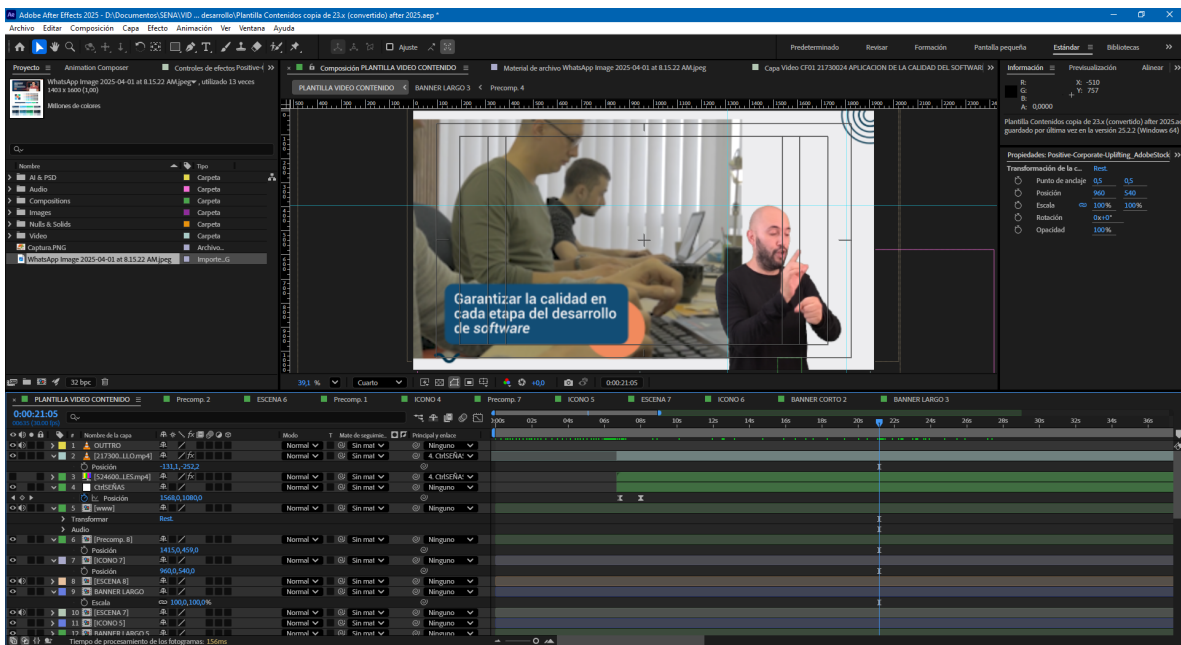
Adobe After Effects 2025 - D:\Documentos\SENA\VID ... desarrollo\Plantilla Contenidos copia de 23.x (convertido) after 2025.aep *

Archivo Editar Composición Capa Efecto Animación Ver Ventana Ayuda

Ajuste

Predeterminado Revisar Formación Pantalla pequeña Estándar Bibliotecas

Proyecto Animation Composer Controles de efectos Positive-(

WhatsApp Image 2025-04-01 at 8.15.22 AM.jpeg , utilizado 13 veces
1403 x 1600 (1,00)
Millones de colores

| Nombre | Tipo |
|---|---|
| AI & PSD | Carpeta |
| Audio | Carpeta |
| Compositions | Carpeta |
| Images | Carpeta |
| Nulls & Solids | Carpeta |
| Video | Carpeta |
| Captura.PNG | Archivo.. |
| WhatsApp Image 2025-04-01 at 8.15.22 AM.jpeg | Importe...G |

32 bpc

Composición PLANTILLA VIDEO CONTENIDO Material de archivo WhatsApp Image 2025-04-01 at 8.15.22 AM.jpeg Capa Video CF01 21730024 APLICACION DE LA CALIDAD DEL SOFTWARE

PLANTILLA VIDEO CONTENIDO BANNER LARGO 3 Precomp. 4

Garantizar la calidad en cada etapa del desarrollo de software

39,1 % Cuarto 0:00:21:05 +0,0

Información Previsualización Alinear
R:
G:
B:
A: 0,0000
X: -510
Y: 757

Plantilla Contenidos copia de 23.x (convertido) after 2025.ae guardado por última vez en la versión 25.2.2 (Windows 64)

Propiedades: Positive-Corporate-Uplifting_AdobeStock
Transformación de la c... Rest.
Punto de anclaje 0,5 0,5
Posición 960 540
Escala 100% 100%
Rotación 0x+0°
Opacidad 100%

PLANTILLA VIDEO CONTENIDO Precomp. 2 ESCENA 6 Precomp. 1 ICONO 4 Precomp. 7 ICONO 5 ESCENA 7 ICONO 6 BANNER CORTO 2 BANNER LARGO 3

0:00:21:05
00635 (30.00 fps)

Nombre de la capa Modo T Mate de seguimie.. Principal y enlace

| # | Nombre de la capa | Modo | Mate | Principal |
|---|---|---|---|---|
| 1 | OUTTRO | Normal | Sin mat | Ninguno |
| 2 | [217300...LLO.mp4] | Normal | Sin mat | 4. CtrlSEÑA |
| | Posición -131,1,-252,2 | | | |
| 3 | [524600...LES.mp4] | Normal | Sin mat | 4. CtrlSEÑA |
| 4 | CtrlSEÑAS | Normal | Sin mat | Ninguno |
| | Posición 1568,0,1080,0 | | | |
| 5 | [www] | Normal | Sin mat | Ninguno |
| | Transformar Rest. | | | |
| | Audio | | | |
| 6 | [Precomp. 8] | Normal | Sin mat | Ninguno |
| | Posición 1415,0,459,0 | | | |
| 7 | [ICONO 7] | Normal | Sin mat | Ninguno |
| | Posición 960,0,540,0 | | | |
| 8 | [ESCENA 8] | Normal | Sin mat | Ninguno |
| 9 | BANNER LARGO | Normal | Sin mat | Ninguno |
| | Escala 100,0,100,0% | | | |
| 10 | [ESCENA 7] | Normal | Sin mat | Ninguno |
| 11 | [ICONO 5] | Normal | Sin mat | Ninguno |
| 12 | BANNER LARGO 5 | Normal | Sin mat | Ninguno |

0:00s 02s 04s 06s 08s 10s 12s 14s 16s 18s 20s 22s 24s 26s 28s 30s 32s 34s 36s

Tiempo de procesamiento de los fotogramas: 156ms